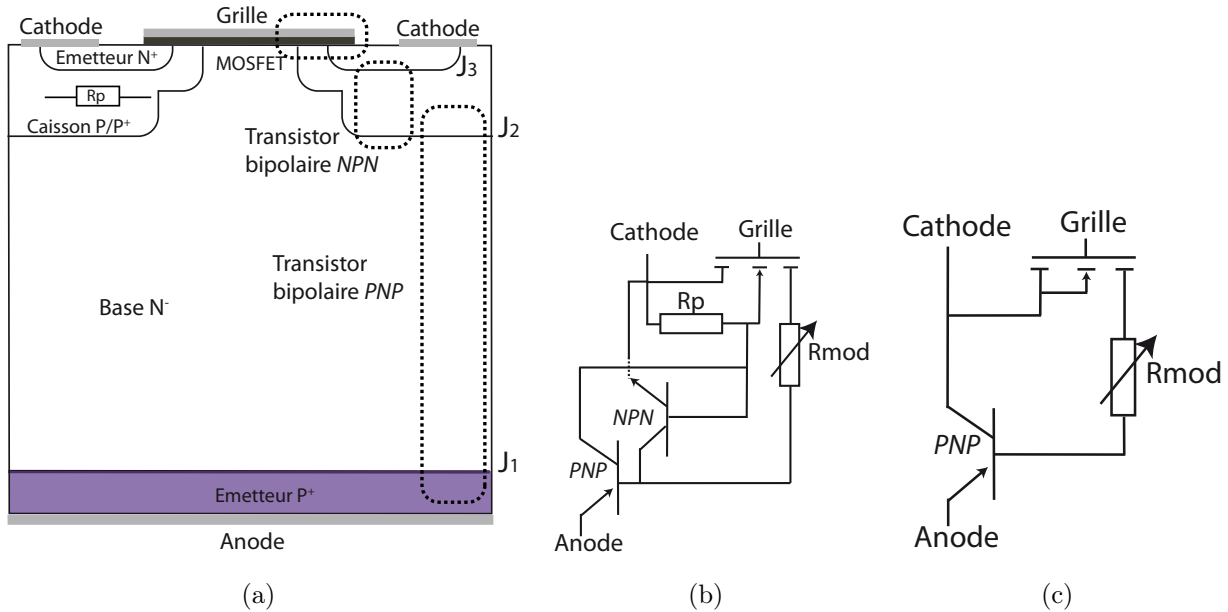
Cathode
Grille
Cathode
Emetteur N+
MOSFET
J3
Rp
Caisson P/P+
J2
Transistor bipolaire NPN
Transistor bipolaire PNP
Base N-
J1
Emetteur P+
Anode

(a)

Cathode
Grille
Rp
Rmod
NPN
PNP
Anode

(b)

Cathode
Grille
Rmod
PNP
Anode

(c)